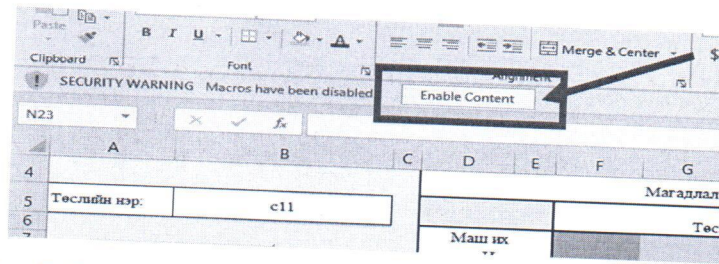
Paste
Clipboard
B I U
Font
Merge & Center
Alignment
$
SECURITY WARNING Macros have been disabled.
Enable Content
N23
$f_x$

| | A | B | C | D | E | F | G |
|---|---|---|---|---|---|---|---|
| 4 | | | | | | | |
| 5 | Төслийн нэр: | c11 | | Магадлал | | | |
| 6 | | | | | | | Төс |
| 7 | | | | Маш их | | | |